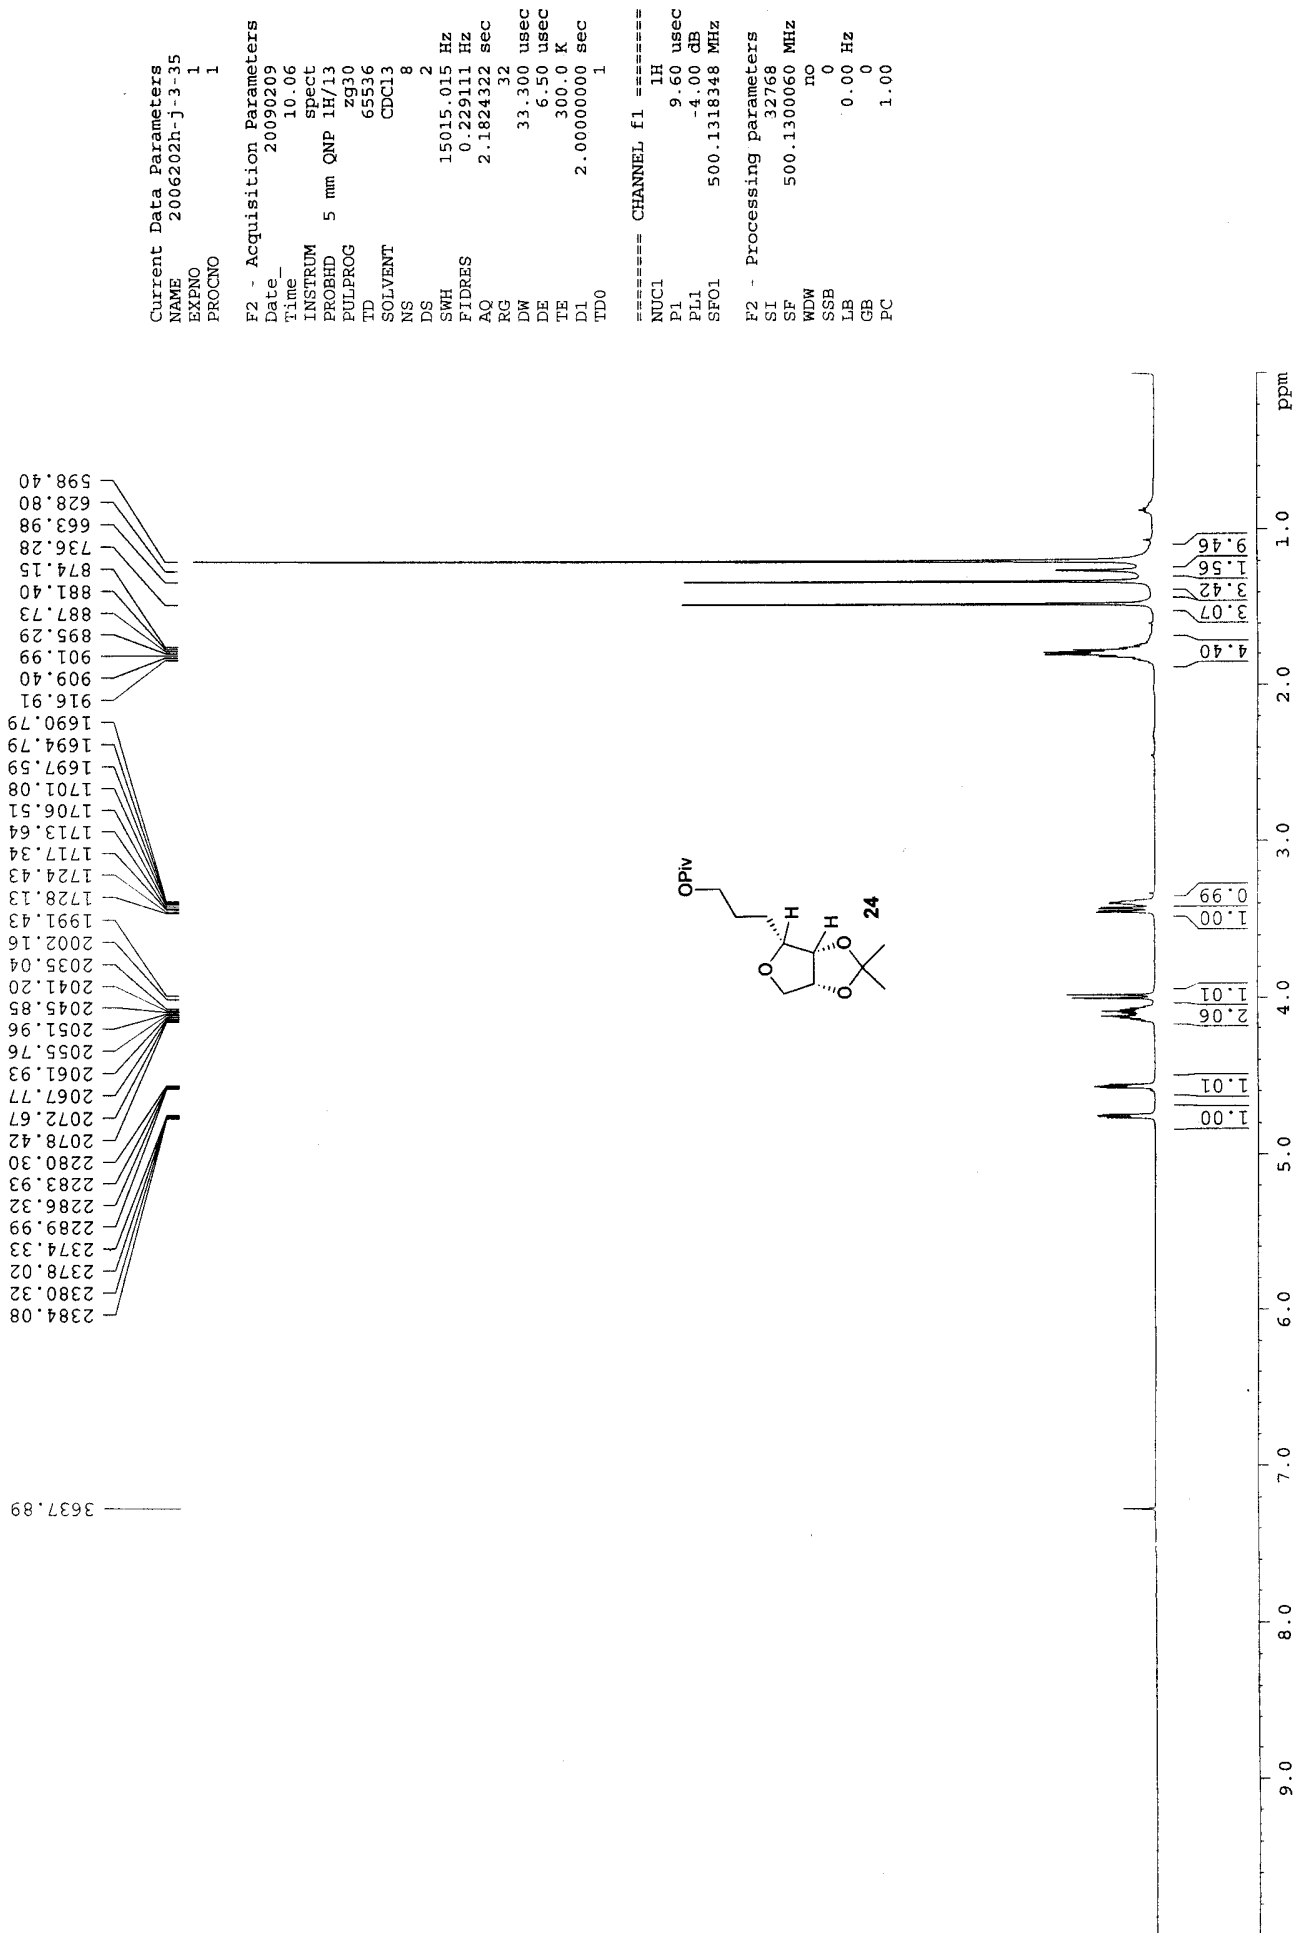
Current Data Parameters
NAME 2006202h-j-3-35
EXPNO 1
PROCNO 1

F2 - Acquisition Parameters
Date_ 20090209
Time_ 10.06
INSTRUM spect
PROBHD 5 mm QNP 1H/13
PULPROG zg30
TD 65536
SOLVENT CDCl3
NS 8
DS 2
SWH 15015.015 Hz
FIDRES 0.229111 Hz
AQ 2.1824322 sec
RG 32
DW 33.300 usec
DE 6.50 usec
TE 300.0 K
D1 2.00000000 sec
TD0 1

======== CHANNEL f1 ========
NUC1 1H
P1 9.60 usec
PL1 -4.00 dB
SFO1 500.1318348 MHz

F2 - Processing parameters
SI 32768
SF 500.1300060 MHz
WDW no
SSB 0
LB 0.00 Hz
GB 0
PC 1.00

598.40
628.80
663.98
736.28
874.15
881.40
887.73
895.29
901.99
909.40
916.91
1690.79
1694.79
1697.59
1701.08
1706.51
1713.64
1717.34
1724.43
1728.13
1991.43
2002.16
2035.04
2041.20
2045.85
2051.96
2055.76
2061.93
2067.77
2072.67
2078.42
2280.30
2283.93
2286.32
2289.99
2374.33
2378.02
2380.32
2384.08

3637.89

OPiv
H
H
O
O
O
24

9.46
1.56
3.42
3.07
4.40
0.99
1.00
1.01
2.06
1.01
1.00

1.0
2.0
3.0
4.0
5.0
6.0
7.0
8.0
9.0
ppm